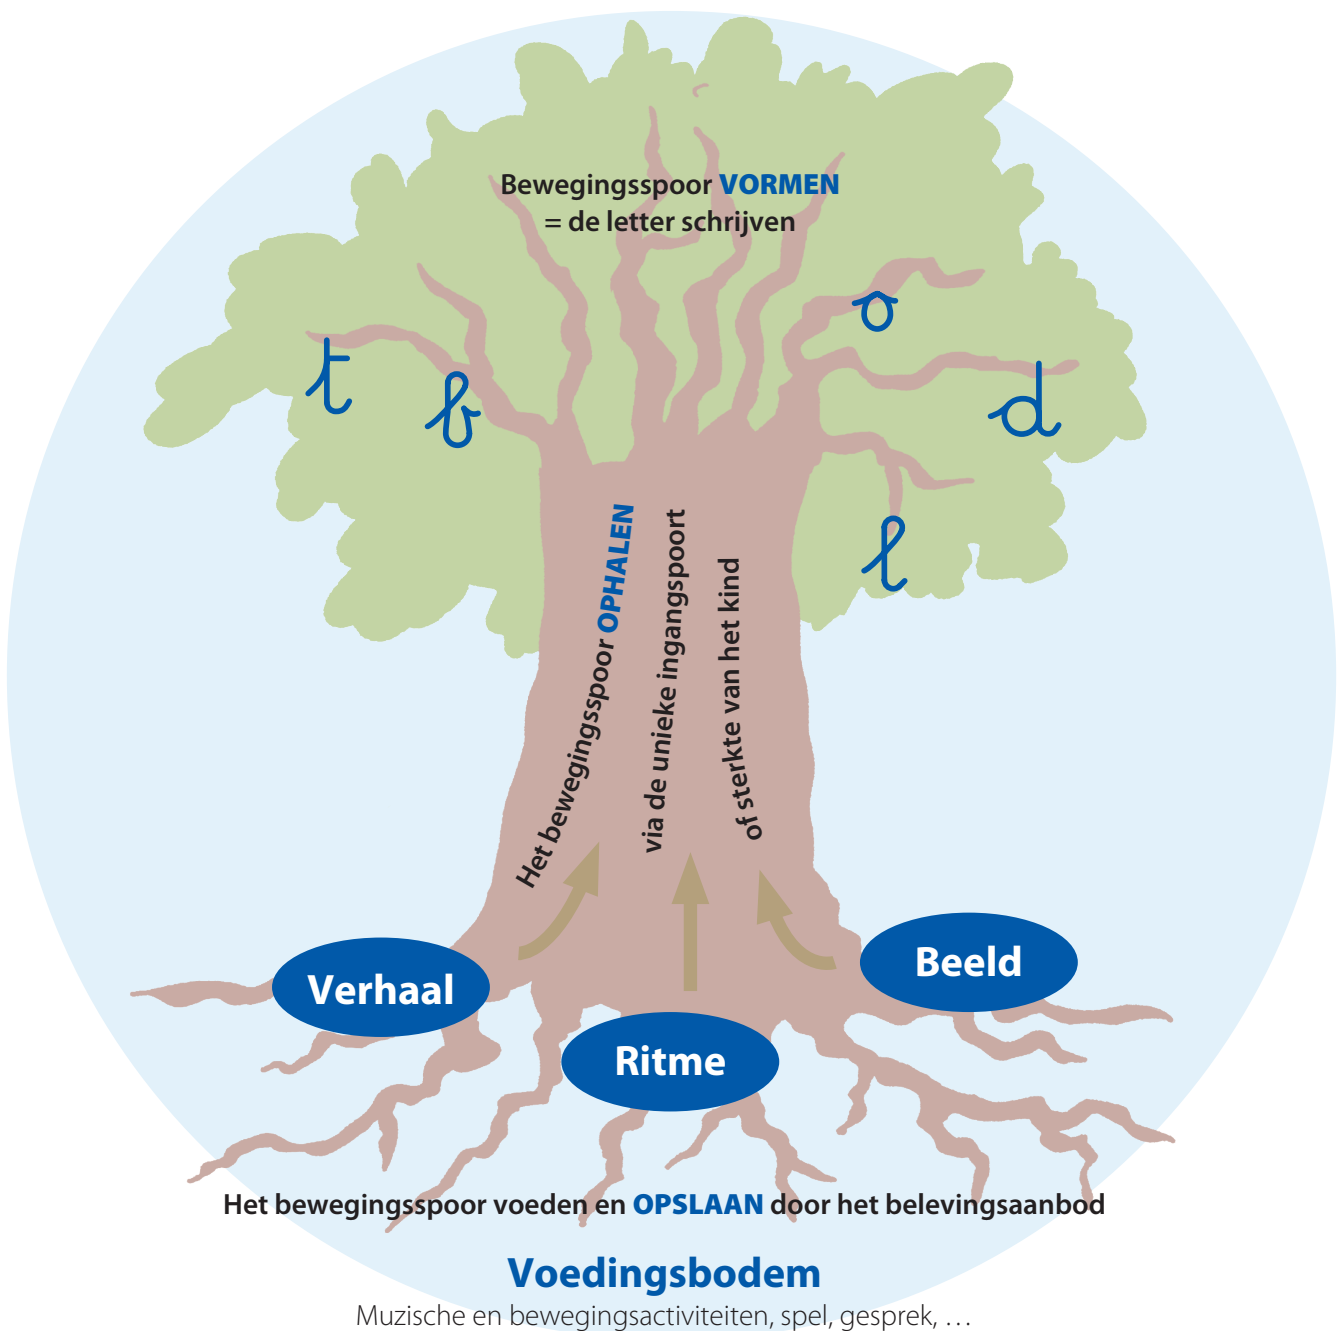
Bewegingsspoor VORMEN
= de letter schrijven

t b o d l

Het bewegingsspoor OPHALEN

via de unieke ingangspoort

of sterkte van het kind

Verhaal

Ritme

Beeld

Het bewegingsspoor voeden en OPSLAAN door het belevingsaanbod

Voedingsbodem

Muzische en bewegingsactiviteiten, spel, gesprek, …